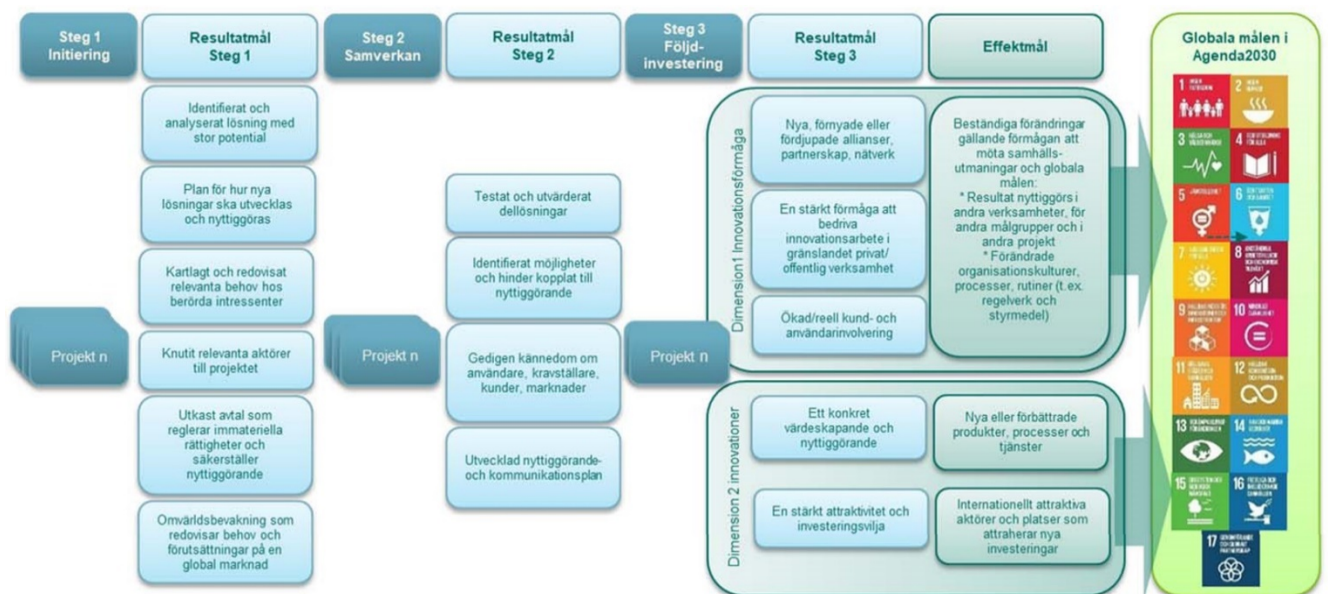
Steg 1 Initiering

Resultatmål Steg 1

Identifierat och analyserat lösning med stor potential

Plan för hur nya lösningar ska utvecklas och nyttiggöras

Kartlagt och redovisat relevanta behov hos berörda intressenter

Knutit relevanta aktörer till projektet

Utkast avtal som reglerar immateriella rättigheter och säkerställer nyttiggörande

Omvärldsbevakning som redovisar behov och förutsättningar på en global marknad

Projekt n

Steg 2 Samverkan

Projekt n

Resultatmål Steg 2

Testat och utvärderat dellösningar

Identifierat möjligheter och hinder kopplat till nyttiggörande

Gedigen kännedom om användare, kravställare, kunder, marknader

Utvecklad nyttiggörande- och kommunikationsplan

Steg 3 Följd-investering

Projekt n

Resultatmål Steg 3

Effektmål

Dimension1 Innovationsförmåga

Nya, förnyade eller fördjupade allianser, partnerskap, nätverk

En stärkt förmåga att bedriva innovationsarbete i gränslandet privat/ offentlig verksamhet

Ökad/reell kund- och användarinvolvering

Beständiga förändringar gällande förmågan att möta samhälls-utmaningar och globala målen:
* Resultat nyttiggörs i andra verksamheter, för andra målgrupper och i andra projekt
* Förändrade organisationskulturer, processer, rutiner (t.ex. regelverk och styrmedel)

Dimension 2 innovationer

Ett konkret värdeskapande och nyttiggörande

Nya eller förbättrade produkter, processer och tjänster

En stärkt attraktivitet och investeringsvilja

Internationellt attraktiva aktörer och platser som attraherar nya investeringar

Globala målen i Agenda2030

1 INGEN FATTIGDOM
2 INGEN HUNGER
3 GOD HÄLSA OCH VÄLBEFINNANDE
4 GOD UTBILDNING FÖR ALLA
5 JÄMSTÄLLDHET
6 RENT VATTEN OCH SANITET
7 HÅLLBAR ENERGI FÖR ALLA
8 ANSTÄNDIGA ARBETSVILLKOR OCH EKONOMISK TILLVÄXT
9 HÅLLBAR INDUSTRI, INNOVATIONER OCH INFRASTRUKTUR
10 MINSKAD OJÄMLIKHET
11 HÅLLBARA STÄDER OCH SAMHÄLLEN
12 HÅLLBAR KONSUMTION OCH PRODUKTION
13 BEKÄMPA KLIMATFÖRÄNDRINGARNA
14 HAV OCH MARINA RESURSER
15 EKOSYSTEM OCH BIOLOGISK MÅNGFALD
16 FREDLIGA OCH INKLUDERANDE SAMHÄLLEN
17 GENOMFÖRANDE OCH GLOBALT PARTNERSKAP